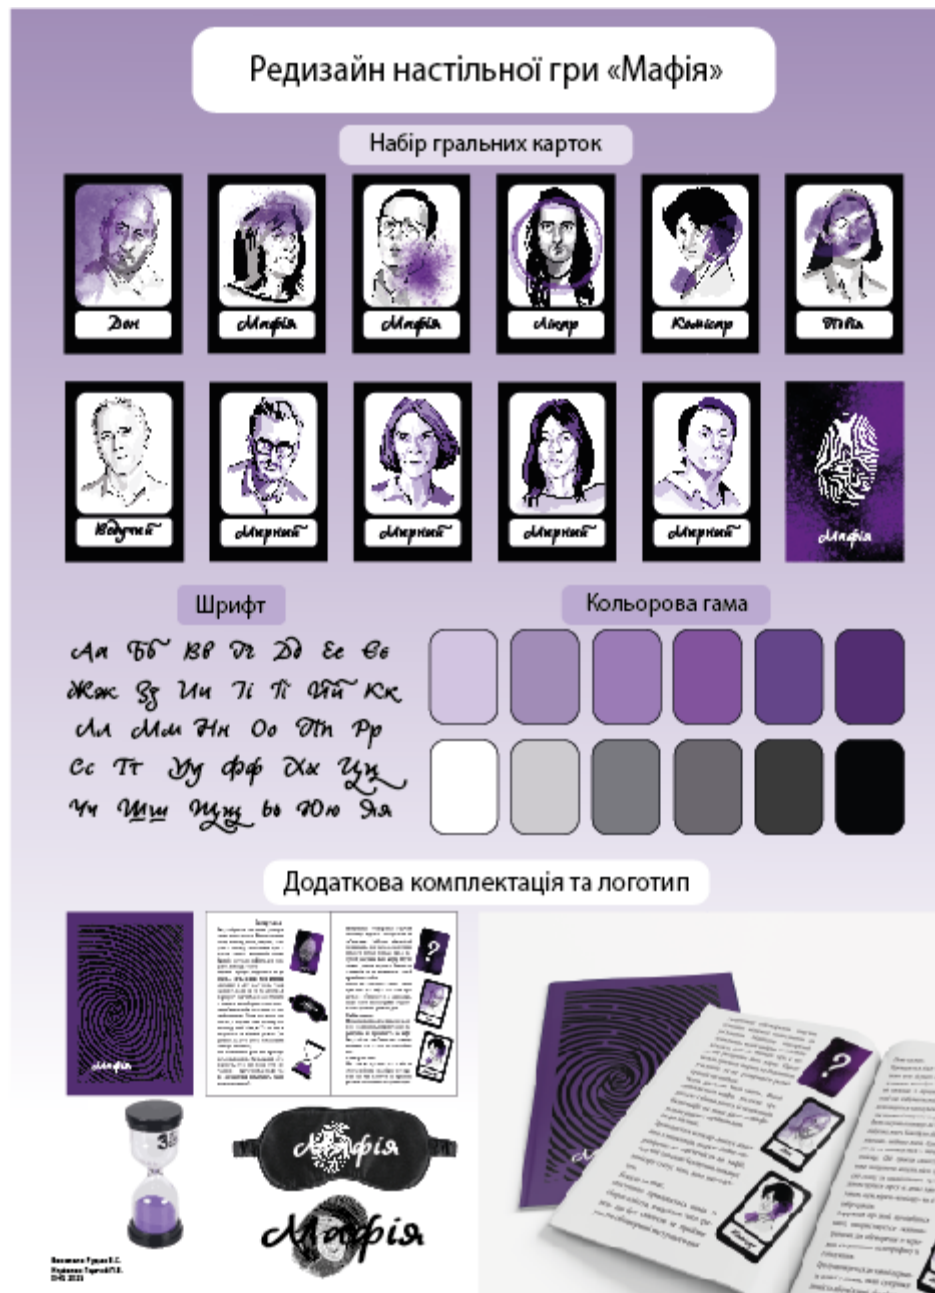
Редизайн настільної гри «Мафія»

Набір гральних карток

Дон

Мафія

Мафія

Лікар

Комісар

Повія

Ведучий

Мирний

Мирний

Мирний

Мирний

Мафія

Шрифт

Кольорова гама

Аа Бб Вв Гг Ґґ Дд Ее Єє Жж Зз Ии Іі Її Йй Кк Лл Мм Нн Оо Пп Рр Сс Тт Уу Фф Хх Цц Чч Шш Щщ ьь Юю Яя

Додаткова комплектація та логотип

Мафія

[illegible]

3

Мафія

Мафія

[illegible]